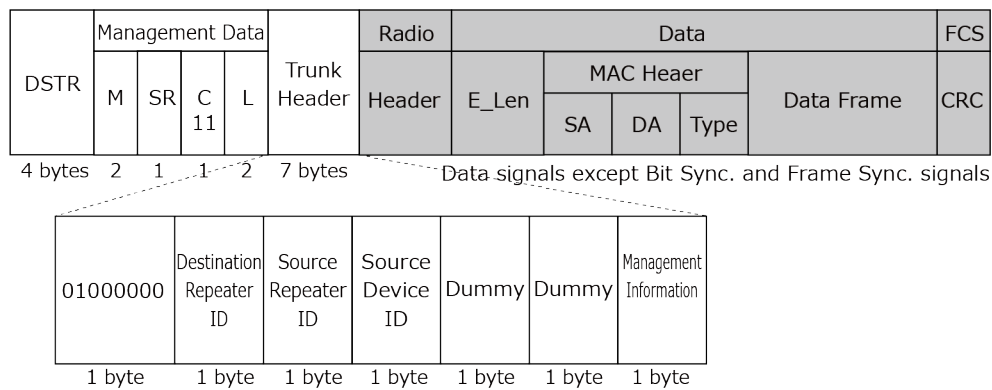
| DSTR | Management Data | | | | Trunk Header | Radio | Data | | | | | FCS |
|---|---|---|---|---|---|---|---|---|---|---|---|---|
| | M | SR | C 11 | L | | Header | E_Len | MAC Heaer | | | Data Frame | CRC |
| | | | | | | | | SA | DA | Type | | |

4 bytes 2 1 1 2 7 bytes

Data signals except Bit Sync. and Frame Sync. signals

| 01000000 | Destination Repeater ID | Source Repeater ID | Source Device ID | Dummy | Dummy | Management Information |
|---|---|---|---|---|---|---|
| 1 byte | 1 byte | 1 byte | 1 byte | 1 byte | 1 byte | 1 byte |